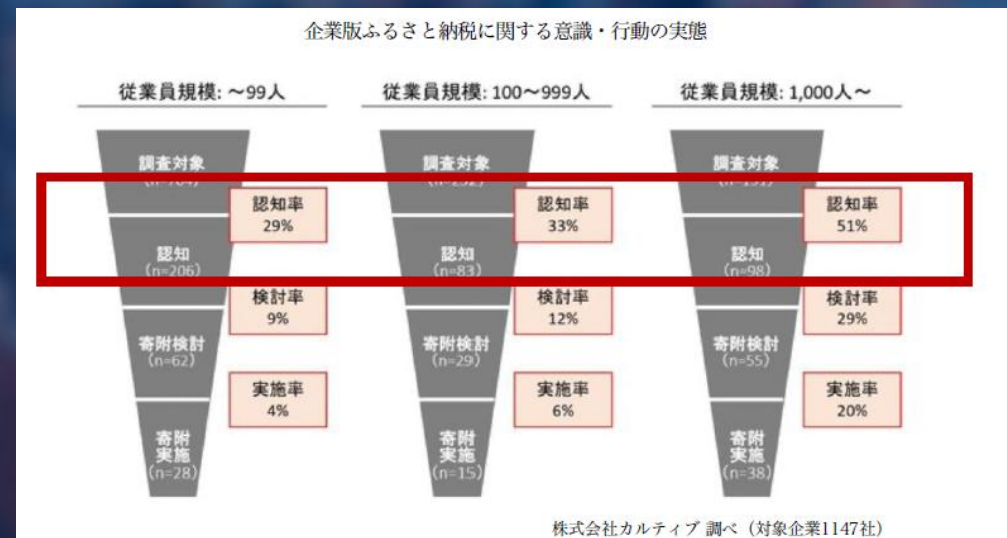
企業版ふるさと納税に関する意識・行動の実態

従業員規模: ～99人

調査対象
(n=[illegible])

認知率
29%

認知
(n=206)

検討率
9%

寄附検討
(n=62)

実施率
4%

寄附
実施
(n=28)

従業員規模: 100～999人

調査対象
(n=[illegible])

認知率
33%

認知
(n=83)

検討率
12%

寄附検討
(n=29)

実施率
6%

寄附
実施
(n=15)

従業員規模: 1,000人～

調査対象
(n=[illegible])

認知率
51%

認知
(n=98)

検討率
29%

寄附検討
(n=55)

実施率
20%

寄附
実施
(n=38)

株式会社カルティブ 調べ（対象企業1147社）